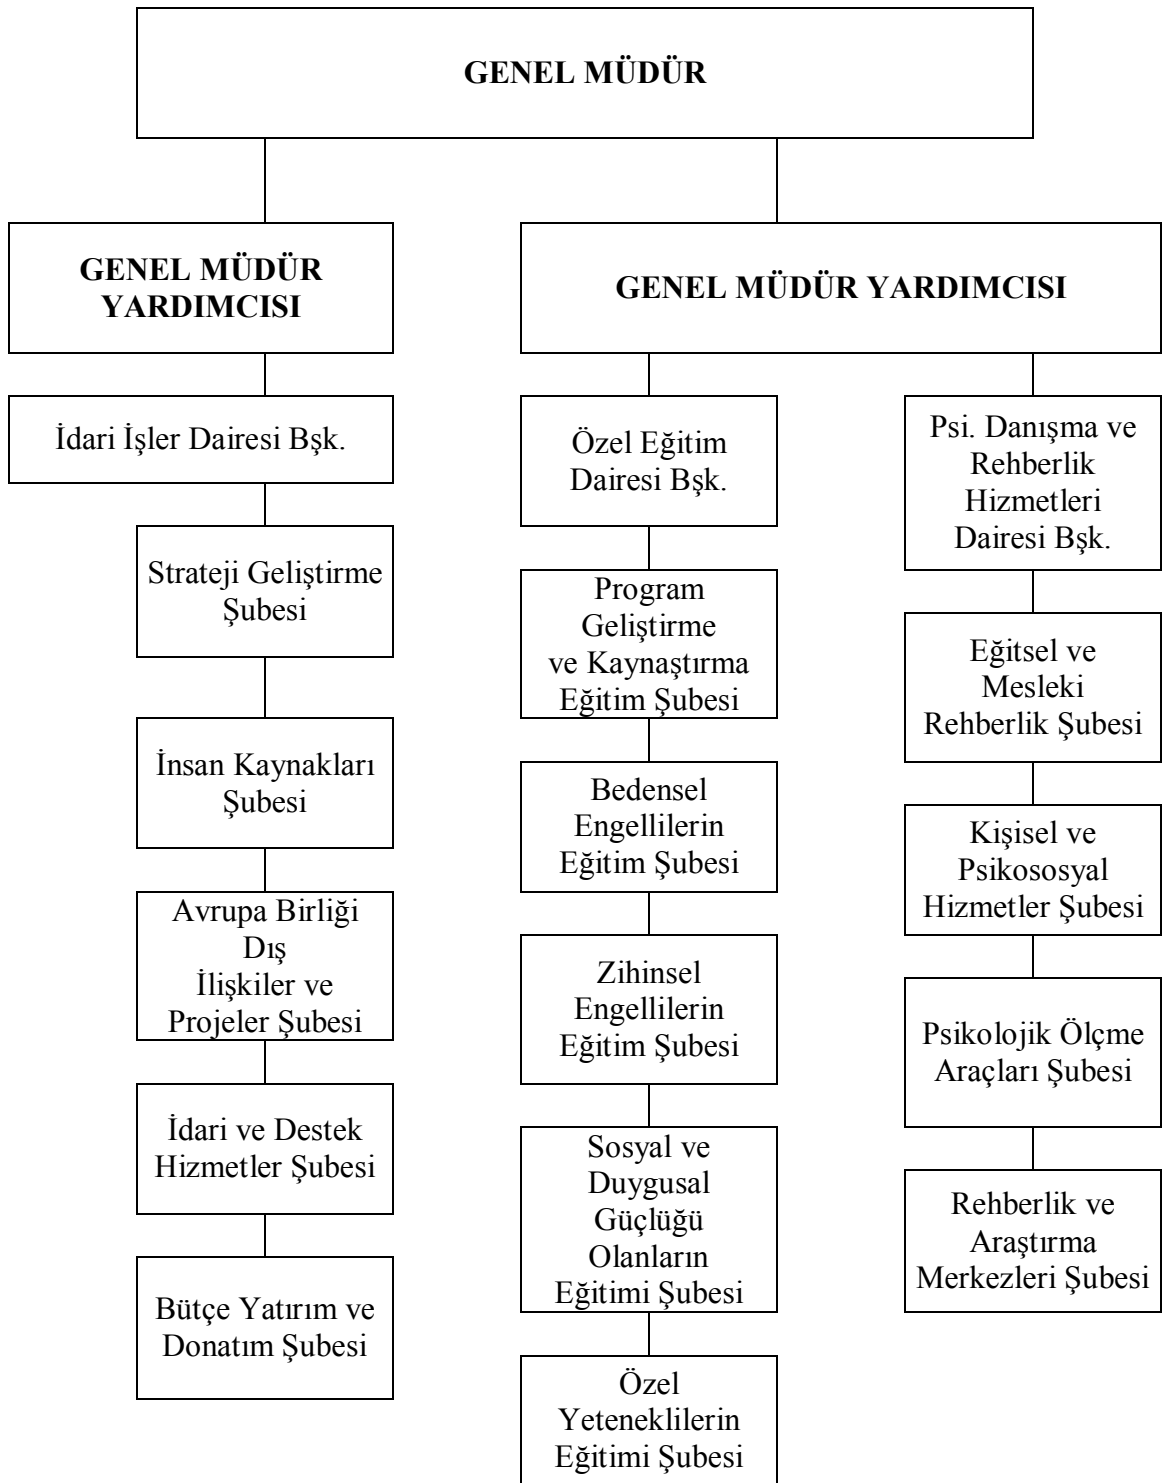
GENEL MÜDÜR

GENEL MÜDÜR YARDIMCISI

GENEL MÜDÜR YARDIMCISI

İdari İşler Dairesi Bşk.

Strateji Geliştirme Şubesi

İnsan Kaynakları Şubesi

Avrupa Birliği Dış İlişkiler ve Projeler Şubesi

İdari ve Destek Hizmetler Şubesi

Bütçe Yatırım ve Donatım Şubesi

Özel Eğitim Dairesi Bşk.

Program Geliştirme ve Kaynaştırma Eğitim Şubesi

Bedensel Engellilerin Eğitim Şubesi

Zihinsel Engellilerin Eğitim Şubesi

Sosyal ve Duygusal Güçlüğü Olanların Eğitimi Şubesi

Özel Yeteneklilerin Eğitimi Şubesi

Psi. Danışma ve Rehberlik Hizmetleri Dairesi Bşk.

Eğitsel ve Mesleki Rehberlik Şubesi

Kişisel ve Psikososyal Hizmetler Şubesi

Psikolojik Ölçme Araçları Şubesi

Rehberlik ve Araştırma Merkezleri Şubesi